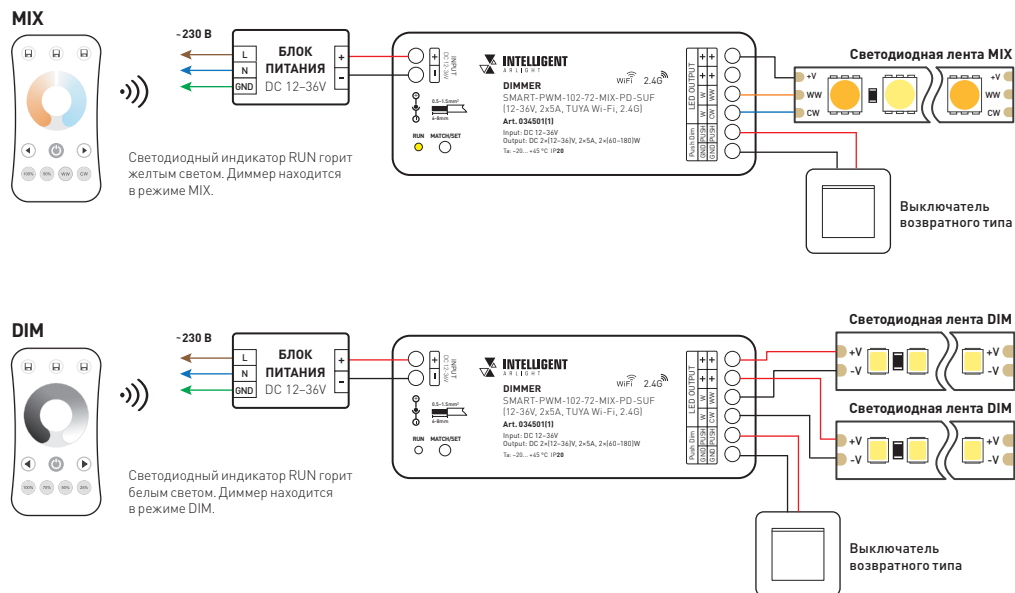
MIX

~230 В

L
N
GND

БЛОК ПИТАНИЯ
DC 12–36V

+
-

+
-
INPUT DC 12-36V

0.5–1.5mm²
6–8mm

RUN MATCH/SET

INTELLIGENT
ARLIGHT

WiFi 2.4G

DIMMER
SMART-PWM-102-72-MIX-PD-SUF
(12-36V, 2x5A, TUYA Wi-Fi, 2.4G)
Art. 034501(1)
Input: DC 12–36V
Output: DC 2×(12–36)V, 2×5A, 2×(60–180)W
Ta: -20... +45 °C IP20

LED OUTPUT
+
+
W
WW
CW

Push Dim
GND
PUSH
GND
PUSH

Светодиодная лента MIX
+V
WW
CW
+V
WW
CW

Выключатель возвратного типа

Светодиодный индикатор RUN горит желтым светом. Диммер находится в режиме MIX.

100% 50% WW CW

DIM

~230 В

L
N
GND

БЛОК ПИТАНИЯ
DC 12–36V

+
-

+
-
INPUT DC 12-36V

0.5–1.5mm²
6–8mm

RUN MATCH/SET

INTELLIGENT
ARLIGHT

WiFi 2.4G

DIMMER
SMART-PWM-102-72-MIX-PD-SUF
(12-36V, 2x5A, TUYA Wi-Fi, 2.4G)
Art. 034501(1)
Input: DC 12–36V
Output: DC 2×(12–36)V, 2×5A, 2×(60–180)W
Ta: -20... +45 °C IP20

LED OUTPUT
+
+
W
WW
CW

Push Dim
GND
PUSH
GND
PUSH

Светодиодная лента DIM
+V
-V
+V
-V

Светодиодная лента DIM
+V
-V
+V
-V

Выключатель возвратного типа

Светодиодный индикатор RUN горит белым светом. Диммер находится в режиме DIM.

100% 75% 50% 25%